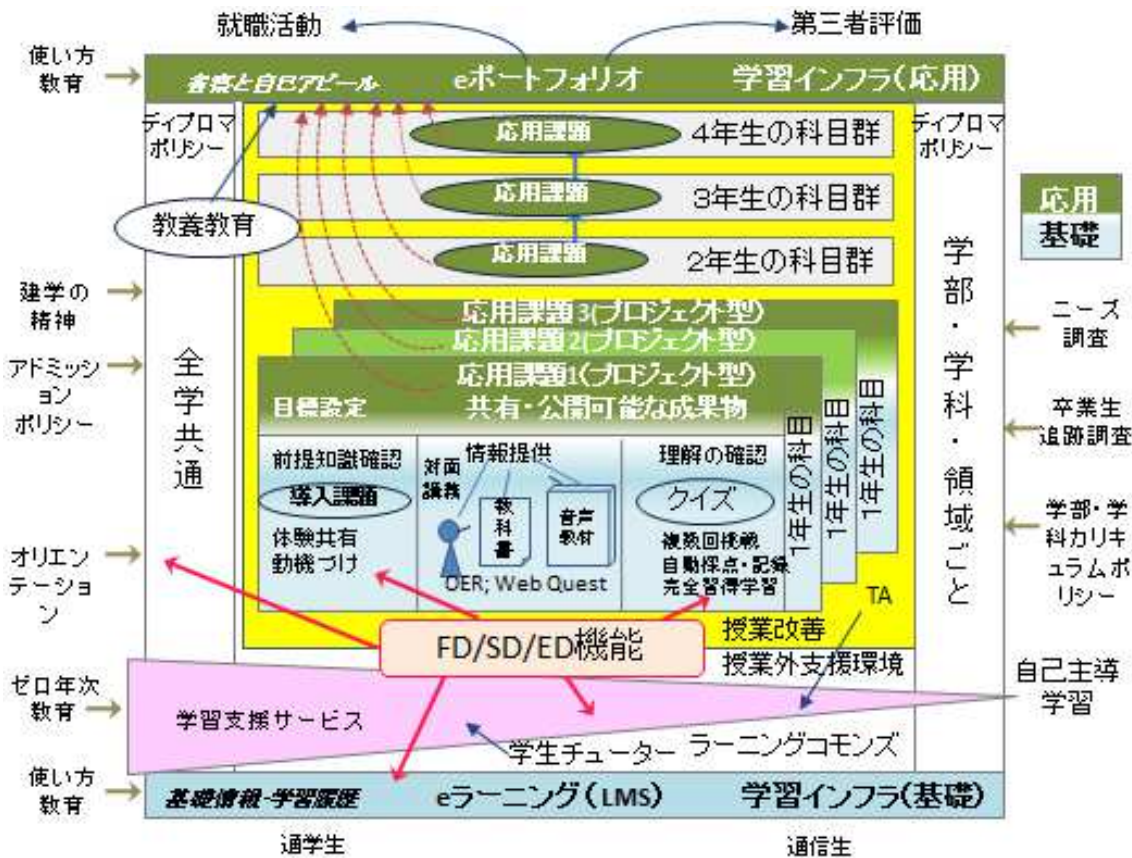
就職活動

第三者評価

使い方教育

書類と自己アピール

eポートフォリオ

学習インフラ(応用)

ディプロマポリシー

ディプロマポリシー

応用課題

4年生の科目群

応用課題

3年生の科目群

教養教育

応用課題

2年生の科目群

応用

基礎

建学の精神

アドミッションポリシー

全学共通

学部・学科・領域ごと

応用課題3(プロジェクト型)

応用課題2(プロジェクト型)

応用課題1(プロジェクト型)

目標設定

共有・公開可能な成果物

ニーズ調査

卒業生追跡調査

前提知識確認

導入課題

体験共有

動機づけ

対面講義

情報提供

教科書

音声教材

OER; Web Quest

理解の確認

クイズ

複数回挑戦

自動採点・記録

完全習得学習

1年生の科目

1年生の科目

1年生の科目

学部・学科カリキュラムポリシー

オリエンテーション

TA

FD/SD/ED機能

授業改善

授業外支援環境

自己主導学習

ゼロ年次教育

学習支援サービス

学生チューター

ラーニングコモンズ

使い方教育

基礎情報・学習履歴

eラーニング(LMS)

学習インフラ(基礎)

通学生

通信生